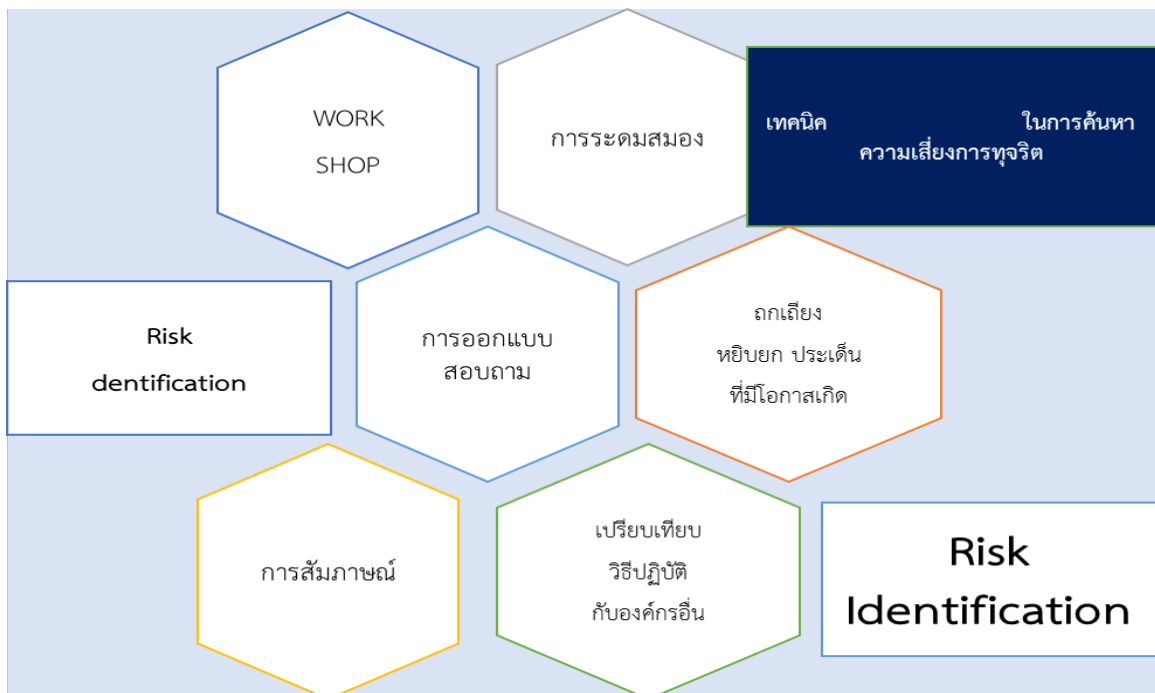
WORK SHOP

การระดมสมอง

เทคนิค ในการค้นหาความเสี่ยงการทุจริต

Risk dentification

การออกแบบสอบถาม

ถกเถียง หยิบยก ประเด็น ที่มีโอกาสเกิด

การสัมภาษณ์

เปรียบเทียบ วิธีปฏิบัติ กับองค์กรอื่น

Risk Identification